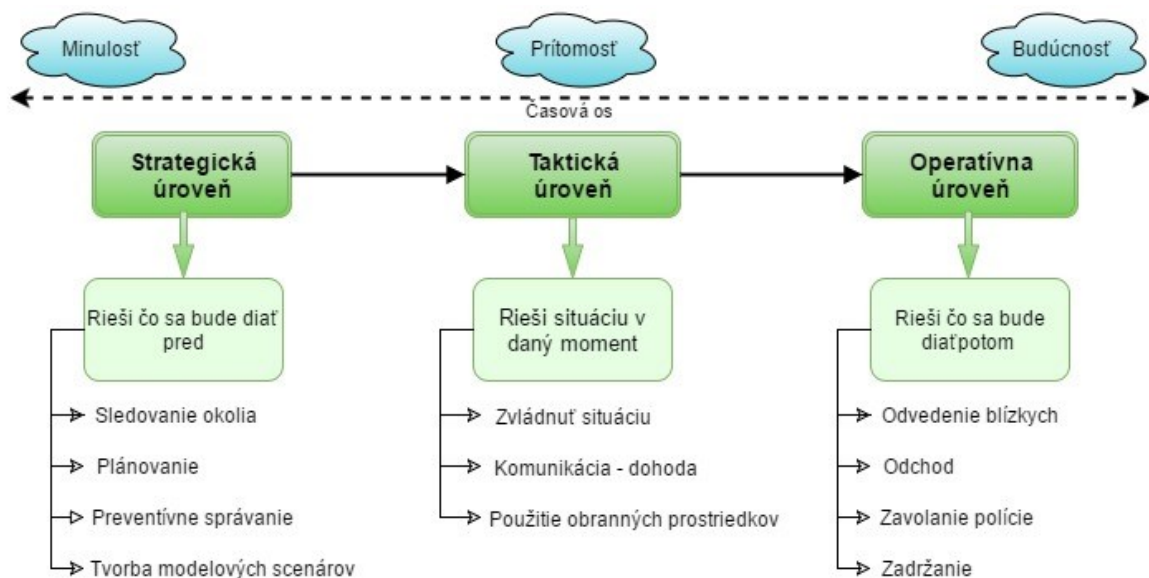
Minulosť

Prítomosť

Budúcnosť

Časová os

Strategická úroveň

Taktická úroveň

Operatívna úroveň

Rieši čo sa bude diať pred

Sledovanie okolia

Plánovanie

Preventívne správanie

Tvorba modelových scenárov

Rieši situáciu v daný moment

Zvládnuť situáciu

Komunikácia - dohoda

Použitie obranných prostriedkov

Rieši čo sa bude diať potom

Odvedenie blízkych

Odchod

Zavolanie polície

Zadržanie